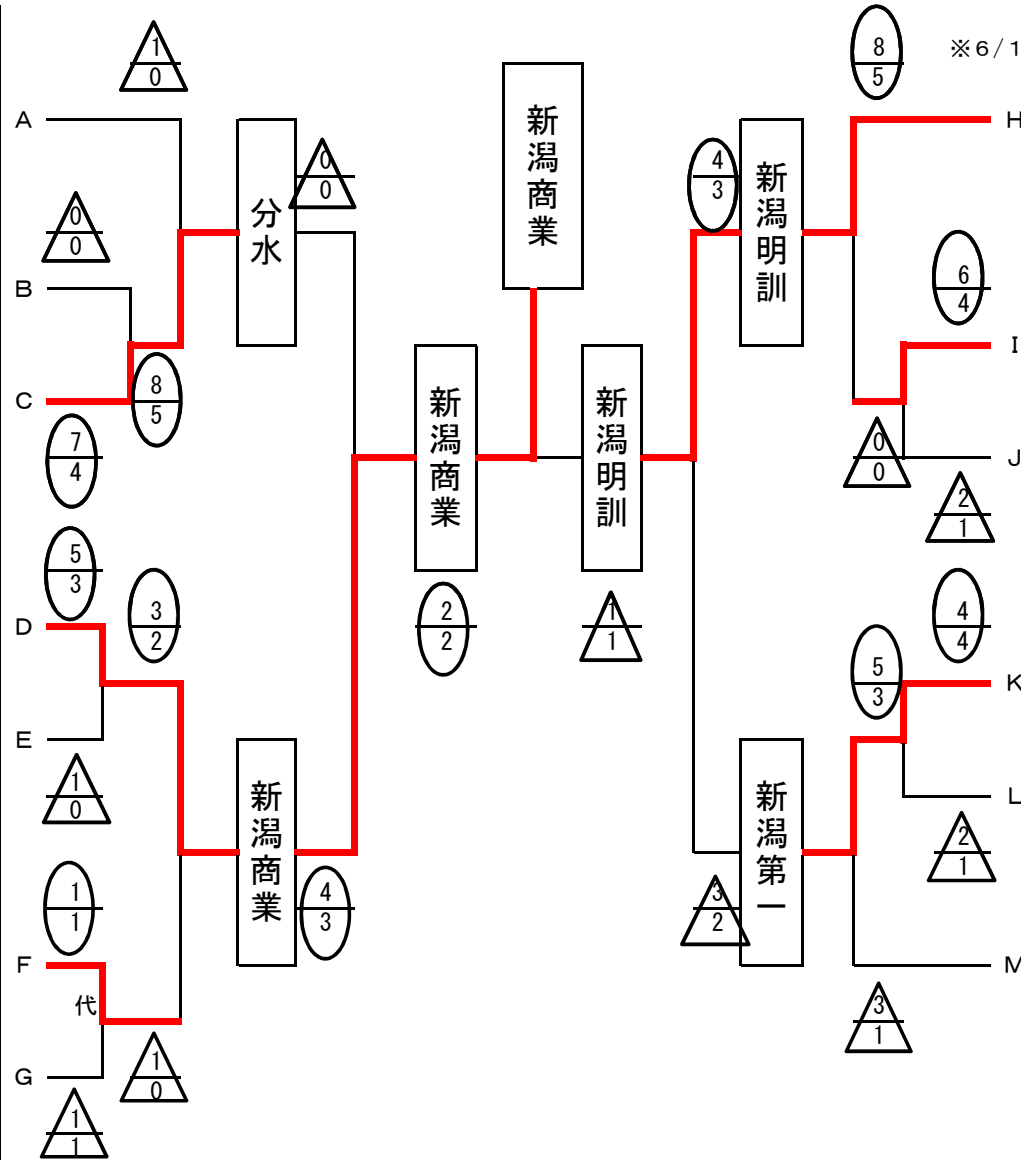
$\frac{1}{0}$
A
$\frac{0}{0}$
B
C
$\frac{8}{5}$
$\frac{7}{4}$
$\frac{5}{3}$
$\frac{3}{2}$
D
E
$\frac{1}{0}$
$\frac{1}{1}$
F
代
G
$\frac{1}{0}$
$\frac{1}{1}$

分水
$\frac{0}{0}$
新潟商業
$\frac{4}{3}$

新潟商業
$\frac{2}{2}$
新潟商業
新潟明訓
$\frac{1}{1}$

$\frac{4}{3}$
新潟明訓
新潟第一
$\frac{3}{2}$

$\frac{8}{5}$
※6/1
H
$\frac{6}{4}$
I
$\frac{0}{0}$
J
$\frac{2}{1}$
$\frac{4}{4}$
$\frac{5}{3}$
K
L
$\frac{2}{1}$
M
$\frac{3}{1}$